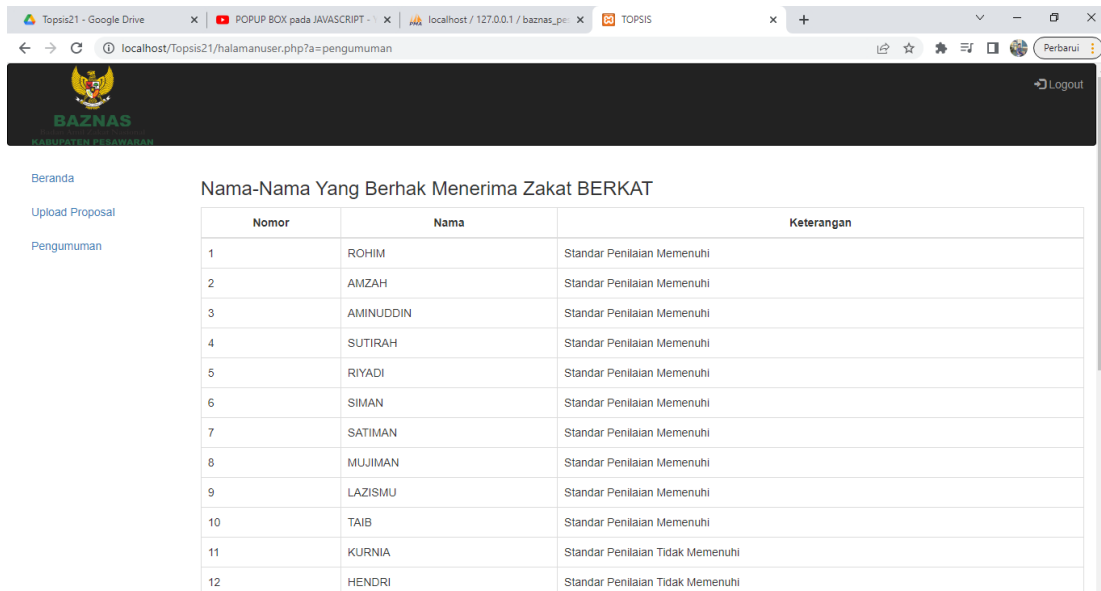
Topsis21 - Google Drive ×
POPUP BOX pada JAVASCRIPT - ×
localhost / 127.0.0.1 / baznas_pe ×
TOPSIS ×
+

localhost/Topsis21/halamanuser.php?a=pengumuman

Perbarui

BAZNAS
KABUPATEN PESAWARAN

Logout

Beranda

Upload Proposal

Pengumuman

Nama-Nama Yang Berhak Menerima Zakat BERKAT

| Nomor | Nama | Keterangan |
|---|---|---|
| 1 | ROHIM | Standar Penilaian Memenuhi |
| 2 | AMZAH | Standar Penilaian Memenuhi |
| 3 | AMINUDDIN | Standar Penilaian Memenuhi |
| 4 | SUTIRAH | Standar Penilaian Memenuhi |
| 5 | RIYADI | Standar Penilaian Memenuhi |
| 6 | SIMAN | Standar Penilaian Memenuhi |
| 7 | SATIMAN | Standar Penilaian Memenuhi |
| 8 | MUJIMAN | Standar Penilaian Memenuhi |
| 9 | LAZISMU | Standar Penilaian Memenuhi |
| 10 | TAIB | Standar Penilaian Memenuhi |
| 11 | KURNIA | Standar Penilaian Tidak Memenuhi |
| 12 | HENDRI | Standar Penilaian Tidak Memenuhi |